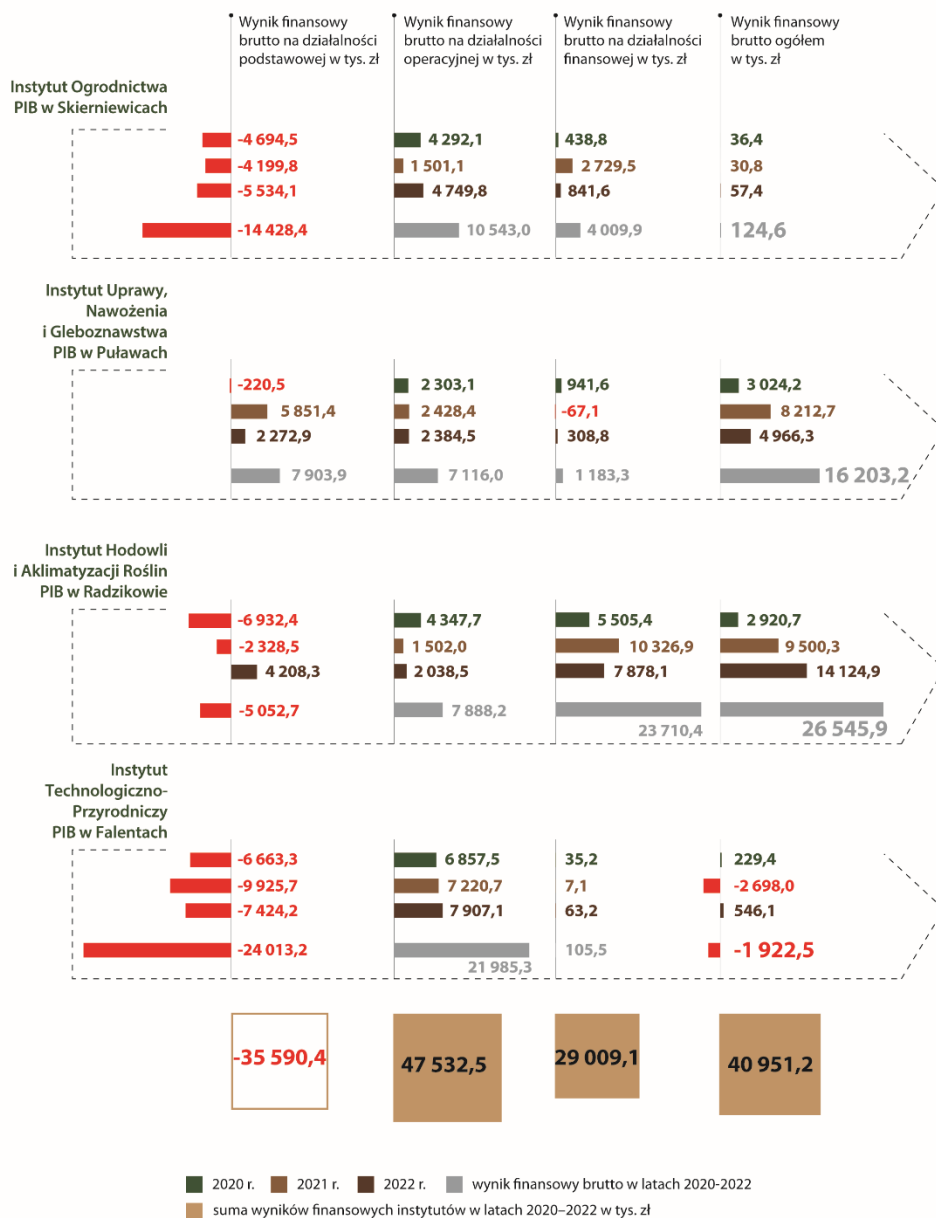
Wynik finansowy brutto na działalności podstawowej w tys. zł

Wynik finansowy brutto na działalności operacyjnej w tys. zł

Wynik finansowy brutto na działalności finansowej w tys. zł

Wynik finansowy brutto ogółem w tys. zł

Instytut Ogrodnictwa PIB w Skierniewicach

| | | | |
|---|---|---|---|
| -4 694,5 | 4 292,1 | 438,8 | 36,4 |
| -4 199,8 | 1 501,1 | 2 729,5 | 30,8 |
| -5 534,1 | 4 749,8 | 841,6 | 57,4 |
| -14 428,4 | 10 543,0 | 4 009,9 | 124,6 |

Instytut Uprawy, Nawożenia i Gleboznawstwa PIB w Puławach

| | | | |
|---|---|---|---|
| -220,5 | 2 303,1 | 941,6 | 3 024,2 |
| 5 851,4 | 2 428,4 | -67,1 | 8 212,7 |
| 2 272,9 | 2 384,5 | 308,8 | 4 966,3 |
| 7 903,9 | 7 116,0 | 1 183,3 | 16 203,2 |

Instytut Hodowli i Aklimatyzacji Roślin PIB w Radzikowie

| | | | |
|---|---|---|---|
| -6 932,4 | 4 347,7 | 5 505,4 | 2 920,7 |
| -2 328,5 | 1 502,0 | 10 326,9 | 9 500,3 |
| 4 208,3 | 2 038,5 | 7 878,1 | 14 124,9 |
| -5 052,7 | 7 888,2 | 23 710,4 | 26 545,9 |

Instytut Technologiczno-Przyrodniczy PIB w Falentach

| | | | |
|---|---|---|---|
| -6 663,3 | 6 857,5 | 35,2 | 229,4 |
| -9 925,7 | 7 220,7 | 7,1 | -2 698,0 |
| -7 424,2 | 7 907,1 | 63,2 | 546,1 |
| -24 013,2 | 21 985,3 | 105,5 | -1 922,5 |

-35 590,4 | 47 532,5 | 29 009,1 | 40 951,2

2020 r. 2021 r. 2022 r. wynik finansowy brutto w latach 2020-2022
suma wyników finansowych instytutów w latach 2020–2022 w tys. zł